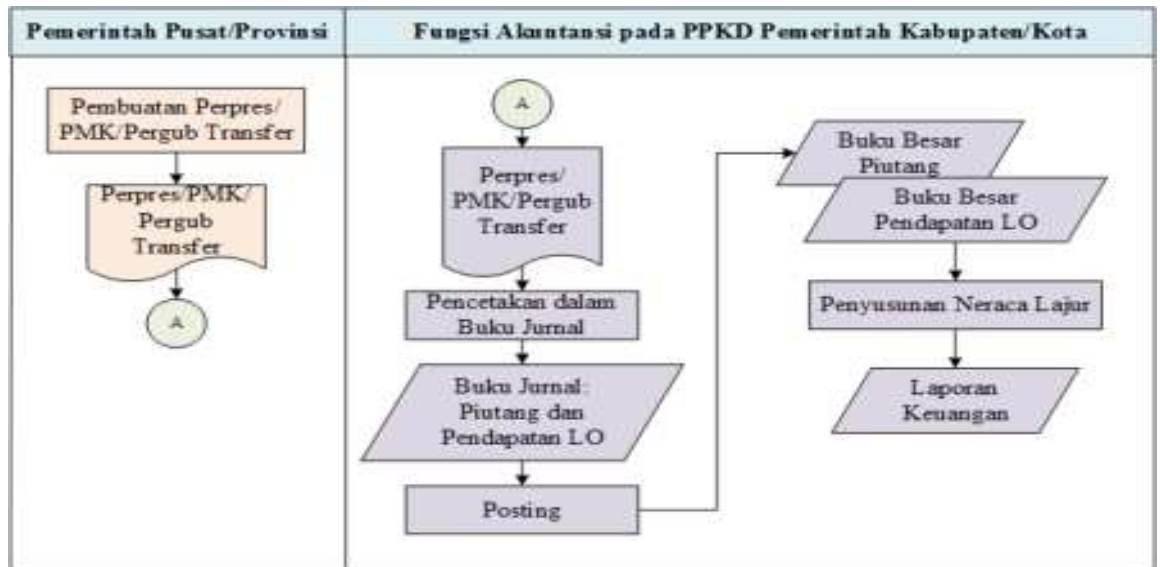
| Pemerintah Pusat/Provinsi | Fungsi Akuntansi pada PPKD Pemerintah Kabupaten/Kota |
|---|---|

Pembuatan Perpres/ PMK/Pergub Transfer

Perpres/PMK/ Pergub Transfer

A

A

Perpres/ PMK/Pergub Transfer

Pencetakan dalam Buku Jurnal

Buku Jurnal: Piutang dan Pendapatan LO

Posting

Buku Besar Piutang

Buku Besar Pendapatan LO

Penyusunan Neraca Lajur

Laporan Keuangan